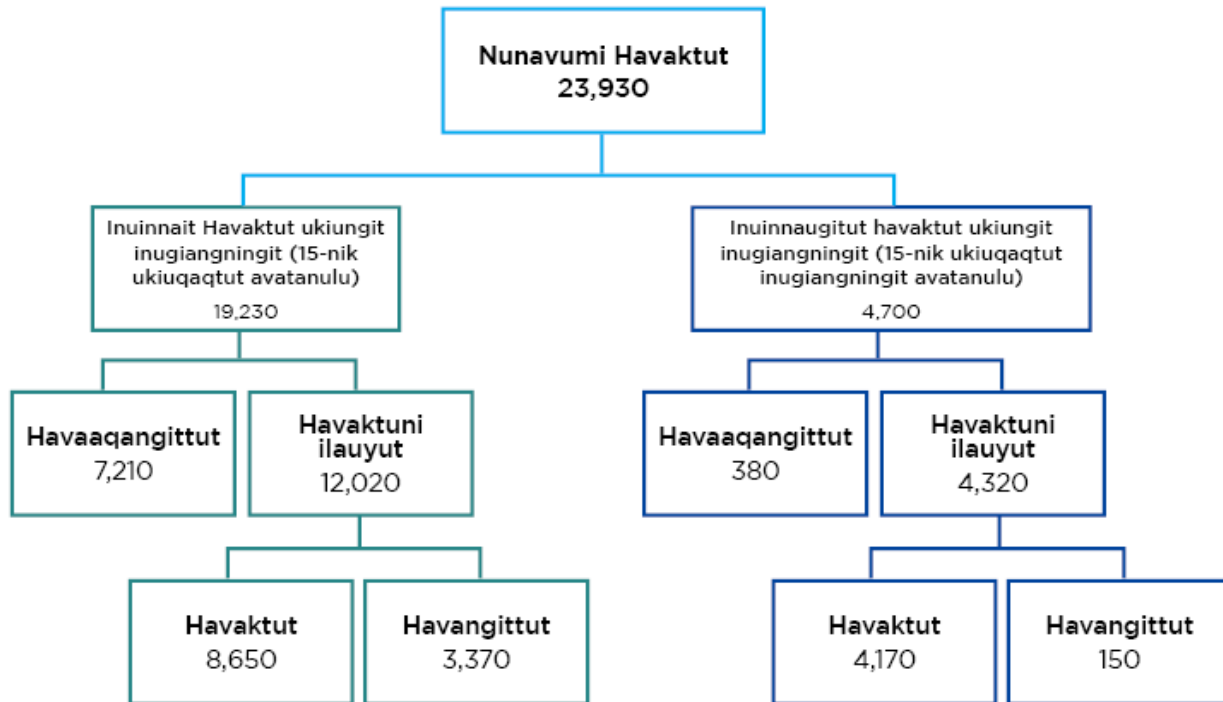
Nunavumi Havaktut
23,930

Inuinnait Havaktut ukiungit inugiangningit (15-nik ukiuqaqtut avatanulu)
19,230

Havaaqangittut
7,210

Havaktuni ilauyut
12,020

Havaktut
8,650

Havangittut
3,370

Inuinnaugitut havaktut ukiungit inugiangningit (15-nik ukiuqaqtut inugiangningit avatanulu)
4,700

Havaaqangittut
380

Havaktuni ilauyut
4,320

Havaktut
4,170

Havangittut
150